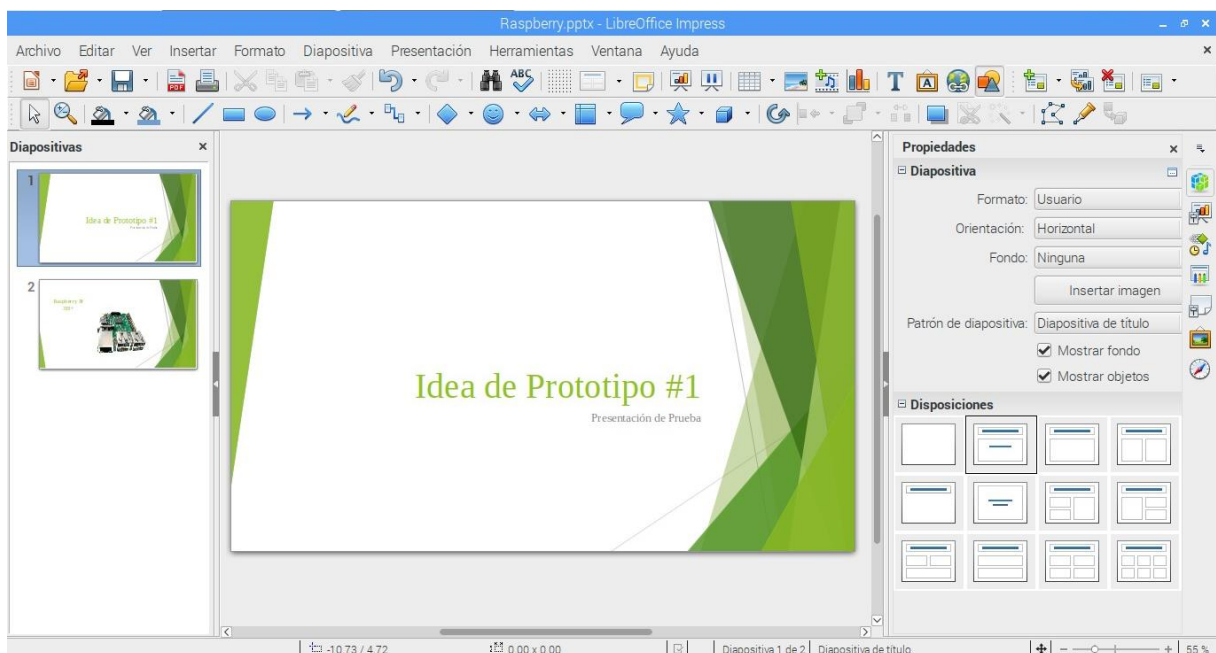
Raspberry.pptx - LibreOffice Impress

Archivo Editar Ver Insertar Formato Diapositiva Presentación Herramientas Ventana Ayuda

Diapositivas

1

Idea de Prototipo #1

2

Raspberry Pi

Idea de Prototipo #1

Presentación de Prueba

Propiedades

Diapositiva

Formato: Usuario

Orientación: Horizontal

Fondo: Ninguna

Insertar imagen

Patrón de diapositiva: Diapositiva de título

Mostrar fondo

Mostrar objetos

Disposiciones

-10.73 / 4.72 0.00 x 0.00 Diapositiva 1 de 2 Diapositiva de título 55 %